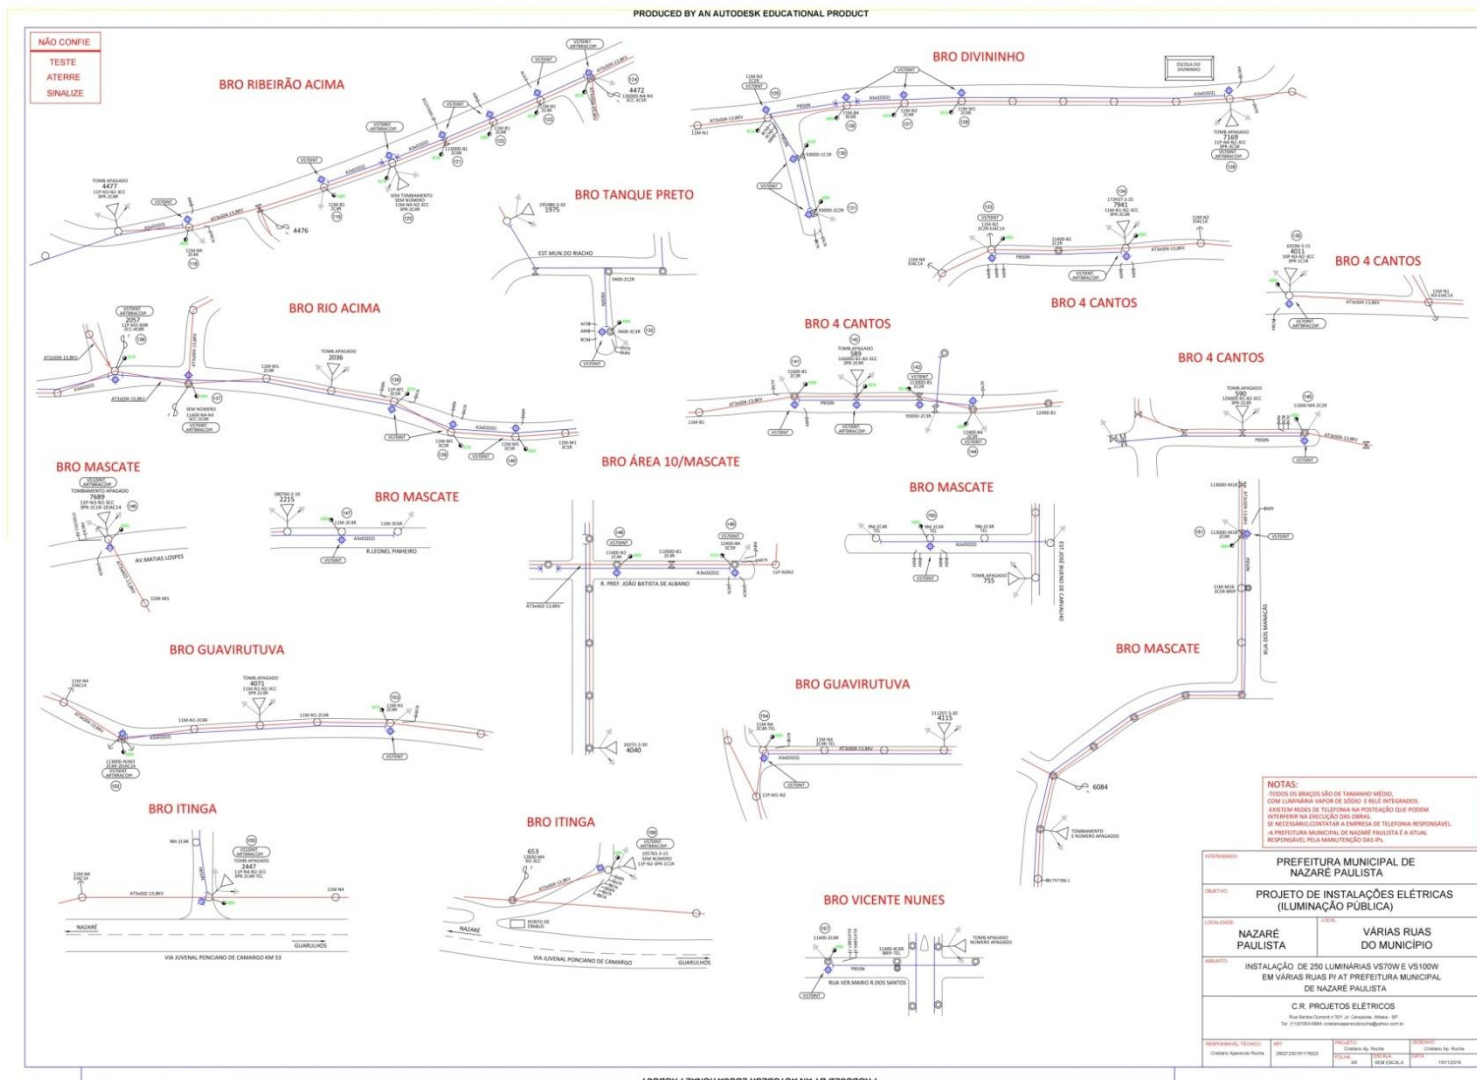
PRODUCED BY AN AUTODESK EDUCATIONAL PRODUCT

NÃO CONFIE

TESTE
ATERRE
SINALIZE

BRO RIBEIRÃO ACIMA

BRO DIVININHO

BRO TANQUE PRETO

4477

4472

4476

1975

7169

7941

4011

BRO 4 CANTOS

BRO 4 CANTOS

BRO RIO ACIMA

BRO 4 CANTOS

BRO 4 CANTOS

2057

2036

589

590

BRO MASCATE

BRO ÁREA 10/MASCATE

BRO MASCATE

BRO MASCATE

7689

2215

755

BRO GUAVIRUTUVA

4071

BRO GUAVIRUTUVA

4040

4115

BRO MASCATE

BRO ITINGA

BRO ITINGA

2447

653

6084

BRO VICENTE NUNES

NAZARÉ

GUARULHOS

VIA JUVENAL PONCIANO DE CAMARGO KM 53

VIA JUVENAL PONCIANO DE CAMARGO

RUA VER.MARIO R.DOS SANTOS

NOTAS:
-TODOS OS BRAÇOS SÃO DE TAMANHO MÉDIO, COM LUMINÁRIA VAPOR DE SÓDIO E RELÉ INTEGRADOS.
-EXISTEM REDES DE TELEFONIA NA POSTEAÇÃO QUE PODEM INTERFERIR NA EXECUÇÃO DAS OBRAS. SE NECESSÁRIO, CONTATAR A EMPRESA DE TELEFONIA RESPONSÁVEL.
-A PREFEITURA MUNICIPAL DE NAZARÉ PAULISTA É A ATUAL RESPONSÁVEL PELA MANUTENÇÃO DAS IPs.

PREFEITURA MUNICIPAL DE NAZARÉ PAULISTA

PROJETO DE INSTALAÇÕES ELÉTRICAS (ILUMINAÇÃO PÚBLICA)

NAZARÉ PAULISTA

VÁRIAS RUAS DO MUNICÍPIO

INSTALAÇÃO DE 250 LUMINÁRIAS VS70W E VS100W EM VÁRIAS RUAS PJ AT PREFEITURA MUNICIPAL DE NAZARÉ PAULISTA

C.R. PROJETOS ELÉTRICOS

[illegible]

PRODUCED BY AN AUTODESK EDUCATIONAL PRODUCT